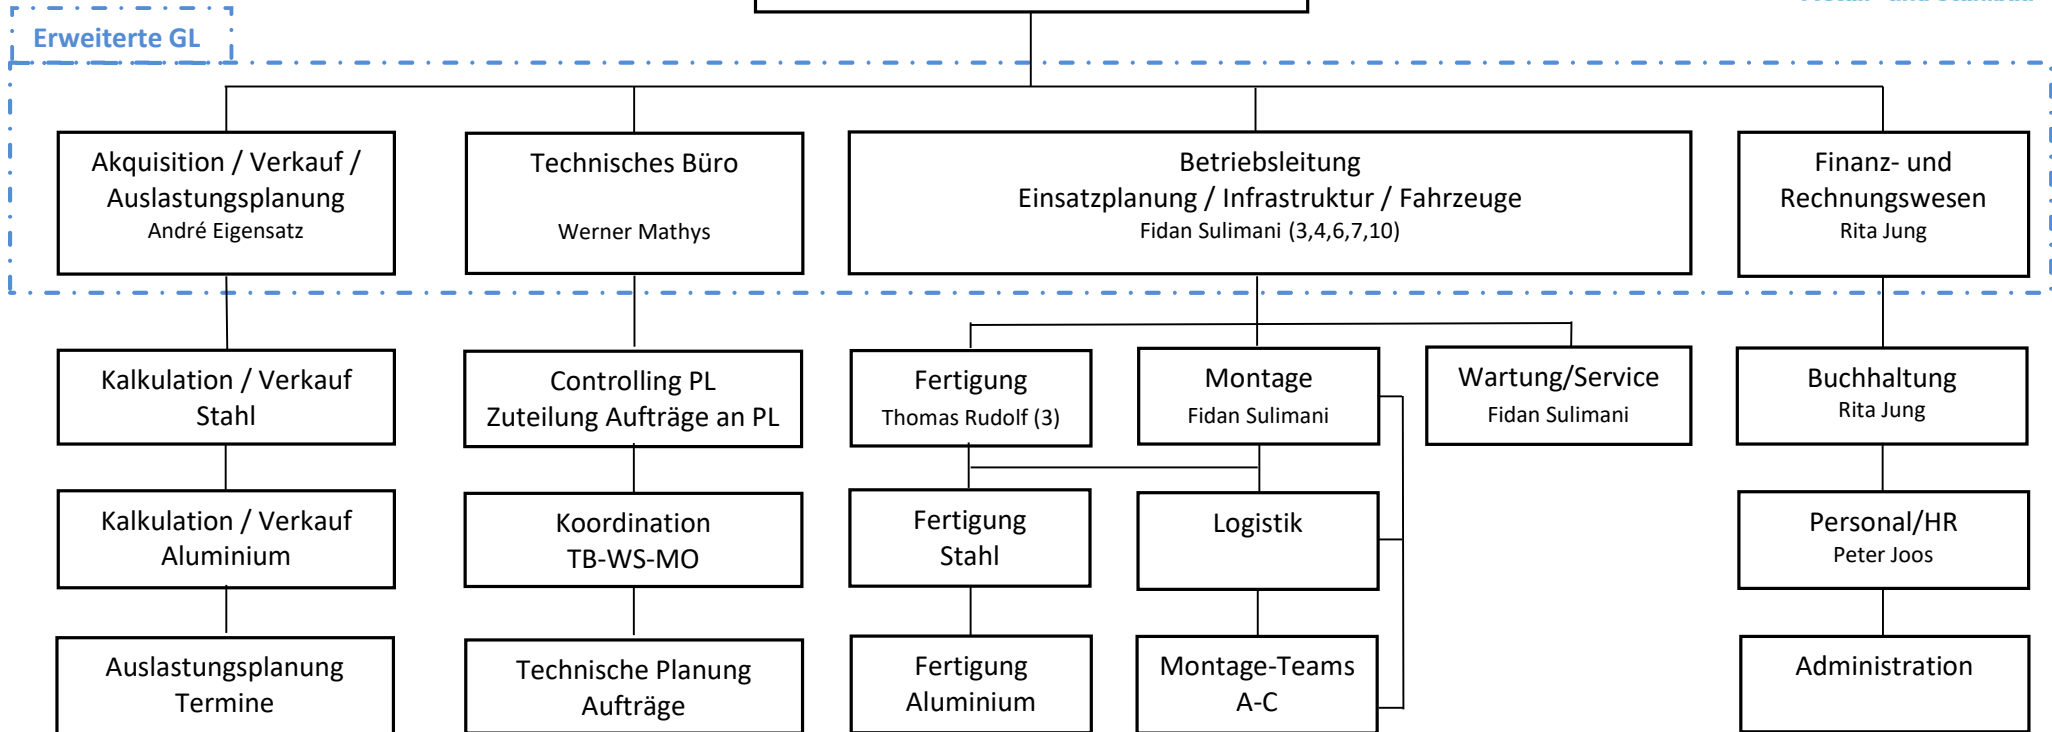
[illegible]

Erweiterte GL

Akquisition / Verkauf / Auslastungsplanung
André Eigensatz

Technisches Büro
Werner Mathys

Betriebsleitung
Einsatzplanung / Infrastruktur / Fahrzeuge
Fidan Sulimani (3,4,6,7,10)

Finanz- und Rechnungswesen
Rita Jung

Kalkulation / Verkauf Stahl

Controlling PL
Zuteilung Aufträge an PL

Fertigung
Thomas Rudolf (3)

Montage
Fidan Sulimani

Wartung/Service
Fidan Sulimani

Buchhaltung
Rita Jung

Kalkulation / Verkauf Aluminium

Koordination
TB-WS-MO

Fertigung
Stahl

Logistik

Personal/HR
Peter Joos

Auslastungsplanung
Termine

Technische Planung
Aufträge

Fertigung
Aluminium

Montage-Teams
A-C

Administration